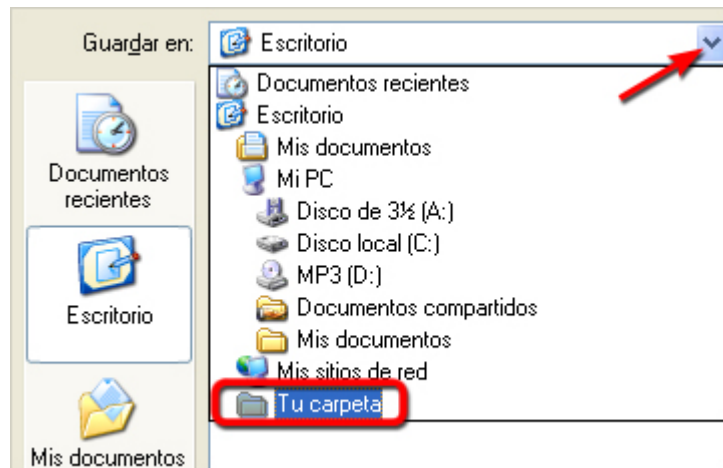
Guardar en: Escritorio

Documentos recientes
Escritorio
Mis documentos
Mi PC
Disco de 3½ (A:)
Disco local (C:)
MP3 (D:)
Documentos compartidos
Mis documentos
Mis sitios de red
Tu carpeta

Documentos recientes

Escritorio

Mis documentos